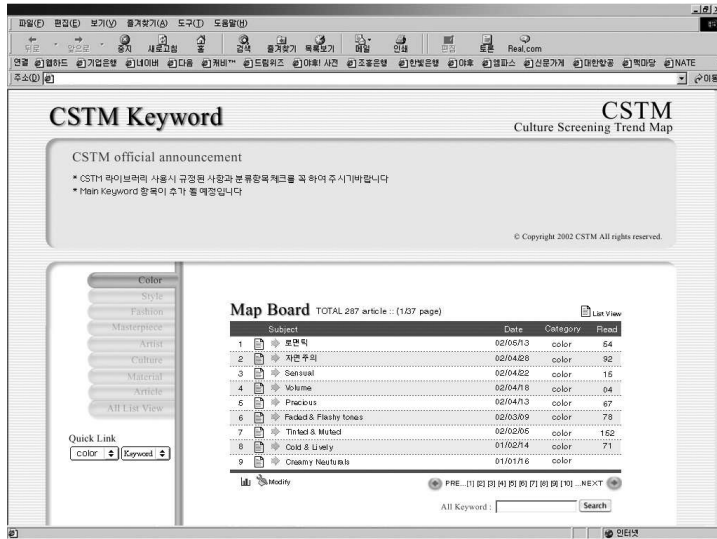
파일(F) 편집(E) 보기(V) 즐겨찾기(A) 도구(T) 도움말(H)

뒤로 앞으로 중지 새로고침 홈 검색 즐겨찾기 목록보기 메일 인쇄 편집 토론 Real.com

연결 엠파드 기업은행 네이버 다음 캐비 드림위즈 야후! 사전 조흥은행 한빛은행 야후 엠파스 신문가게 대한항공 핵마당 NATE

주소(D)

이동

CSTM Keyword

CSTM
Culture Screening Trend Map

CSTM official announcement

* CSTM 라이브러리 사용시 규정된 사항과 분류항목체크를 꼭 하여 주시기바랍니다
* Main Keyword 항목이 추가 될 예정입니다

© Copyright 2002 CSTM All rights reserved.

Color
Style
Fashion
Masterpiece
Artist
Culture
Material
Article
All List View

Quick Link
color Keyword

Map Board TOTAL 287 article :: (1/37 page)

List View

| | Subject | Date | Category | Read |
|---|---|---|---|---|
| 1 | 로맨틱 | 02/05/13 | color | 54 |
| 2 | 자연주의 | 02/04/26 | color | 92 |
| 3 | Sensual | 02/04/22 | color | 15 |
| 4 | Volume | 02/04/18 | color | 94 |
| 5 | Precious | 02/04/13 | color | 67 |
| 6 | Faded & Flashy tones | 02/03/09 | color | 78 |
| 7 | Tinted & Muted | 02/02/05 | color | 152 |
| 8 | Cold & Lively | 01/02/14 | color | 71 |
| 9 | Creamy Neutrals | 01/01/16 | color | |

Modify

PRE...[1] [2] [3] [4] [5] [6] [7] [8] [9] [10] ...NEXT

All Keyword :

Search

인터넷